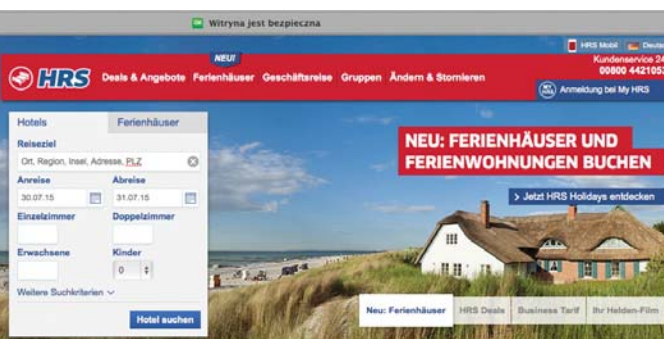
Witryna jest bezpieczna

HRS Mobil Deutsch

HRS

NEU!

Deals & Angebote Ferienhäuser Geschäftsreise Gruppen Ändern & Stornieren

Kundenservice 24
00800 442105

Anmeldung bei My HRS

Hotels Ferienhäuser

Reiseziel

Ort, Region, Insel, Adresse, PLZ

Anreise Abreise

30.07.15 31.07.15

Einzelzimmer Doppelzimmer

Erwachsene Kinder

0

Weitere Suchkriterien

Hotel suchen

NEU: FERIENHÄUSER UND FERIENWOHNUNGEN BUCHEN

> Jetzt HRS Holidays entdecken

Neu: Ferienhäuser HRS Deals Business Tarif Ihr Helden-Film